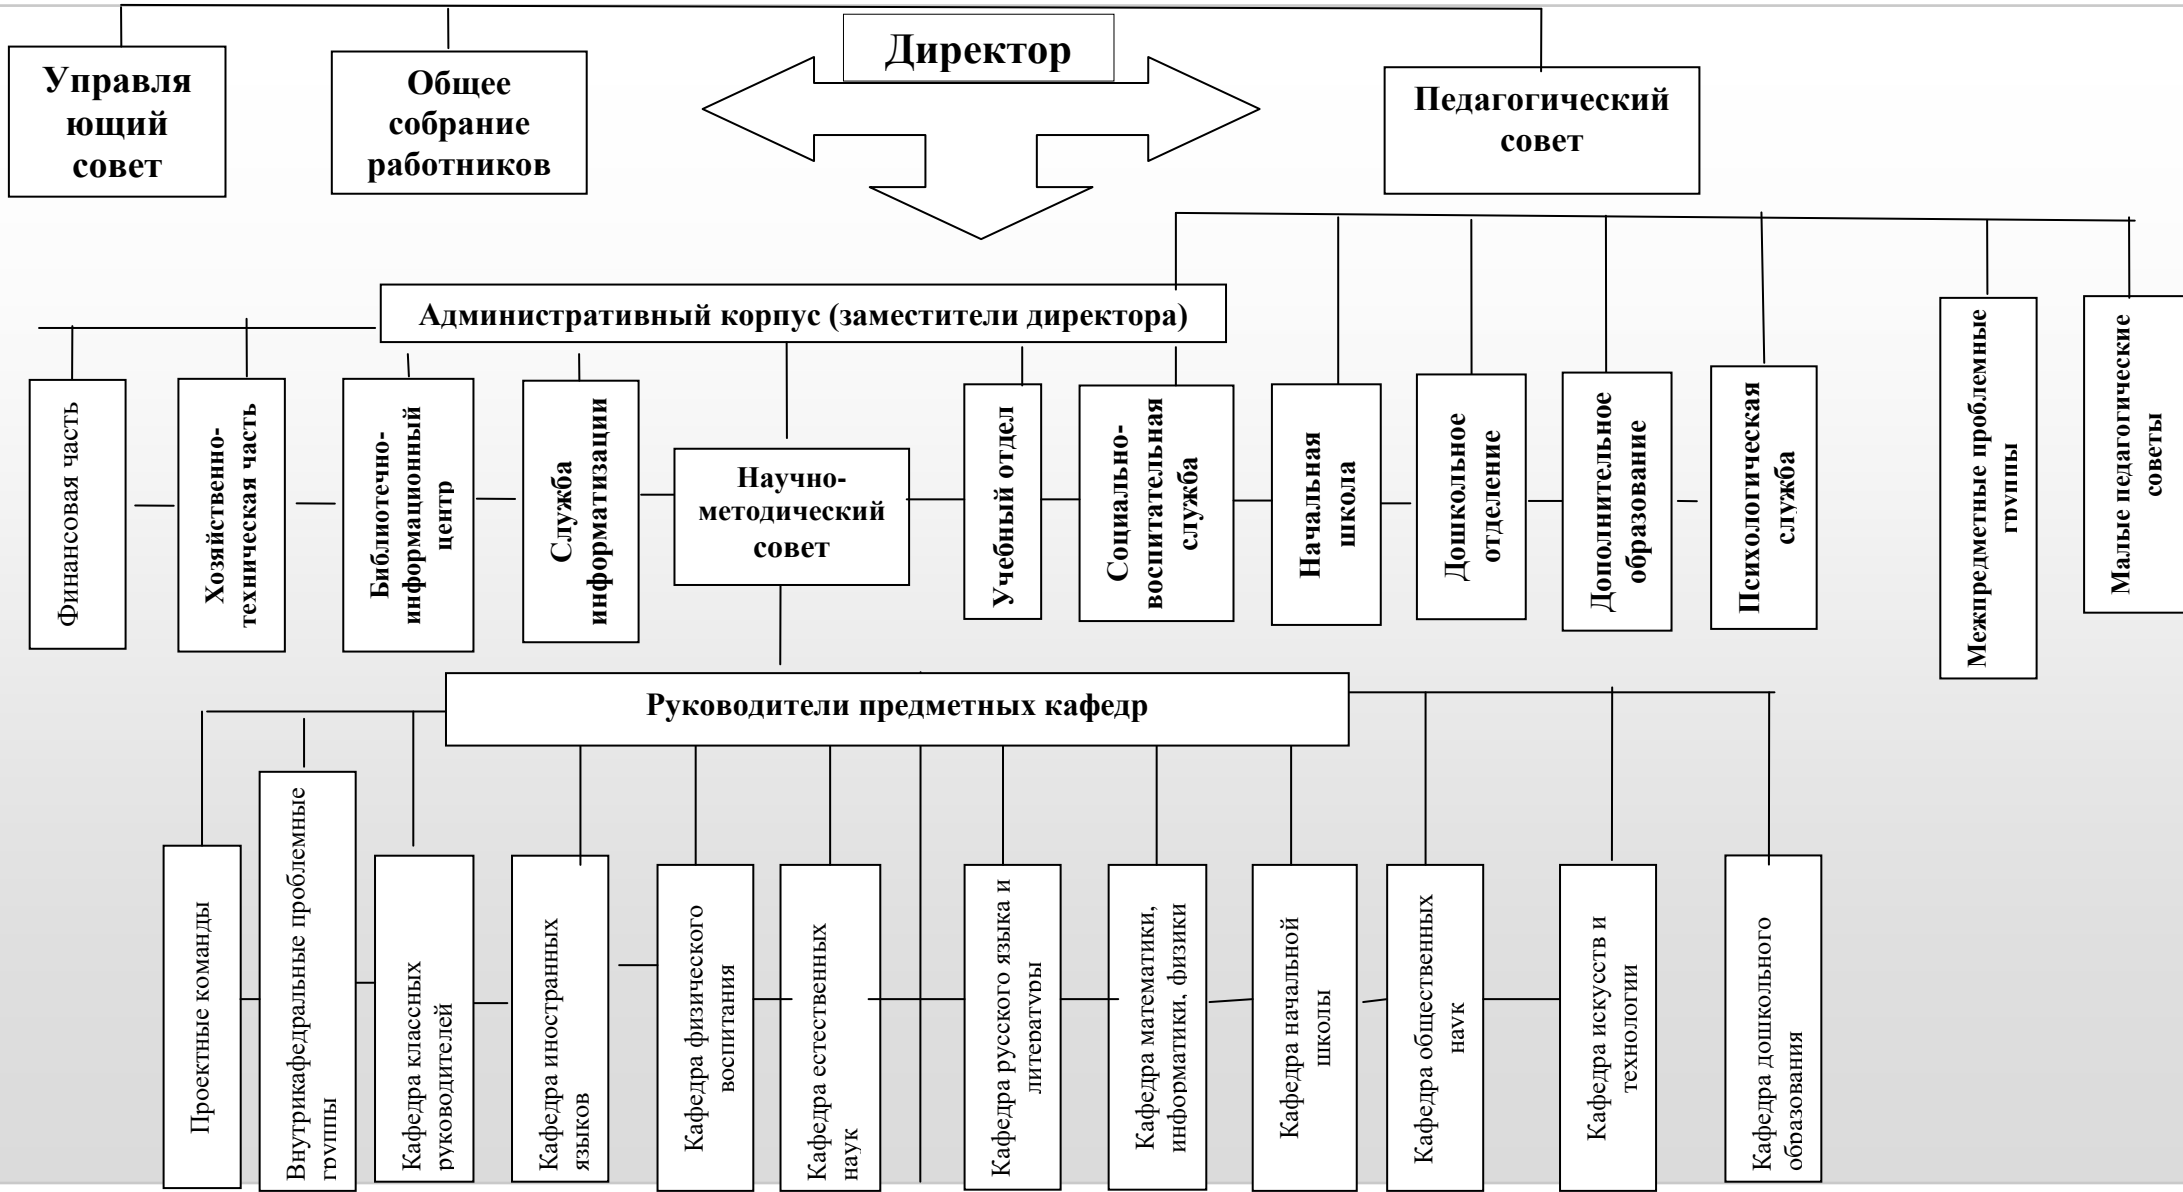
Директор

Управляющий совет

Общее собрание работников

Педагогический совет

Административный корпус (заместители директора)

Финансовая часть

Хозяйственно-техническая часть

Библиотечно-информационный центр

Служба информатизации

Научно-методический совет

Учебный отдел

Социально-воспитательная служба

Начальная школа

Дошкольное отделение

Дополнительное образование

Психологическая служба

Межпредметные проблемные группы

Малые педагогические советы

Руководители предметных кафедр

Проектные команды

Внутрикафедральные проблемные группы

Кафедра классных руководителей

Кафедра иностранных языков

Кафедра физического воспитания

Кафедра естественных наук

Кафедра русского языка и литературы

Кафедра математики, информатики, физики

Кафедра начальной школы

Кафедра общественных наук

Кафедра искусств и технологии

Кафедра дошкольного образования